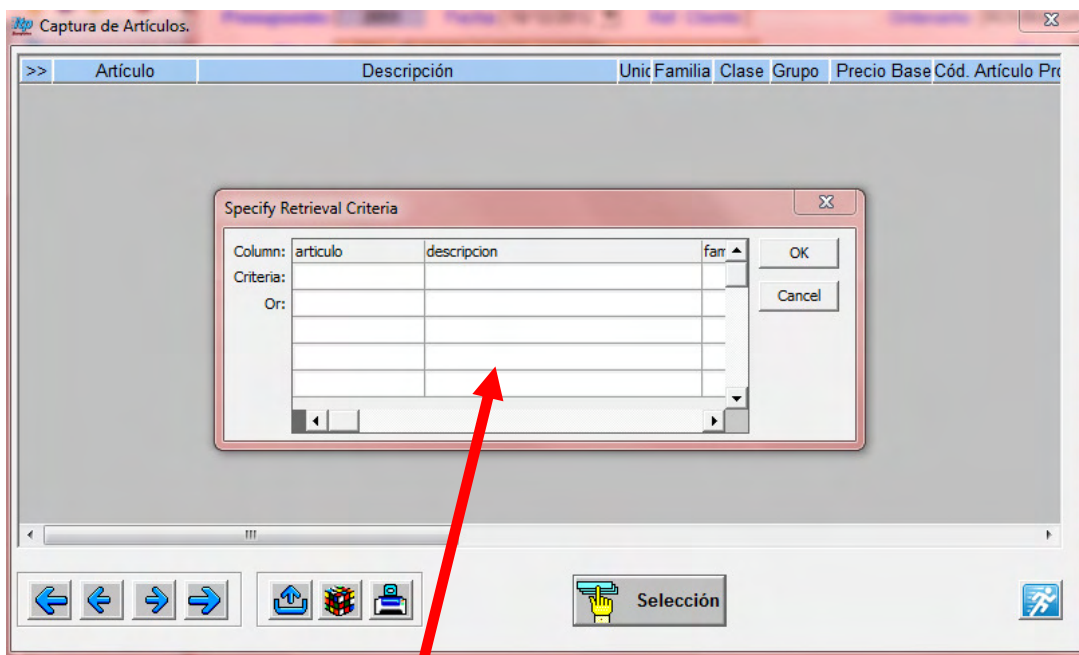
Captura de Artículos.

| >> | Artículo | Descripción | Unic | Familia | Clase | Grupo | Precio Base | Cód. Artículo Pro |
|---|---|---|---|---|---|---|---|---|

Specify Retrieval Criteria

| Column: | articulo | descripcion | fam |
|---|---|---|---|
| Criteria: | | | |
| Or: | | | |
| | | | |
| | | | |
| | | | |

OK

Cancel

Selección